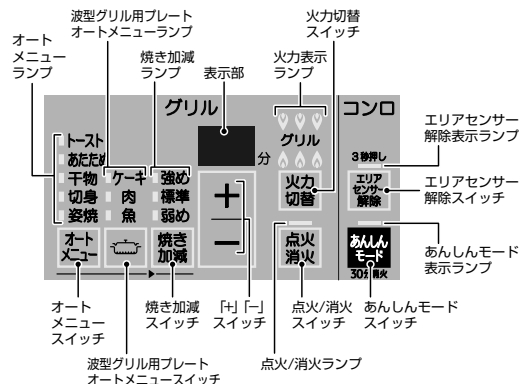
波型グリル用プレート
オートメニューランプ

オート
メニュー
ランプ

焼き加減
ランプ

表示部

火力表示
ランプ

火力切替
スイッチ

グリル

コンロ

エリアセンサー
解除表示ランプ

トースト
あたため
干物
切身
姿焼

ケーキ
肉
魚

強め
標準
弱め

分

グリル

3秒押し

エリアセンサー
解除スイッチ

+
−

火力
切替

エリア
センサー
解除

オート
メニュー

焼き
加減

点火
消火

あんしん
モード

30分 消火

あんしんモード
表示ランプ

オート
メニュー
スイッチ

焼き加減
スイッチ

「+」「−」
スイッチ

点火/消火
スイッチ

あんしんモード
スイッチ

波型グリル用プレート
オートメニュースイッチ

点火/消火ランプ